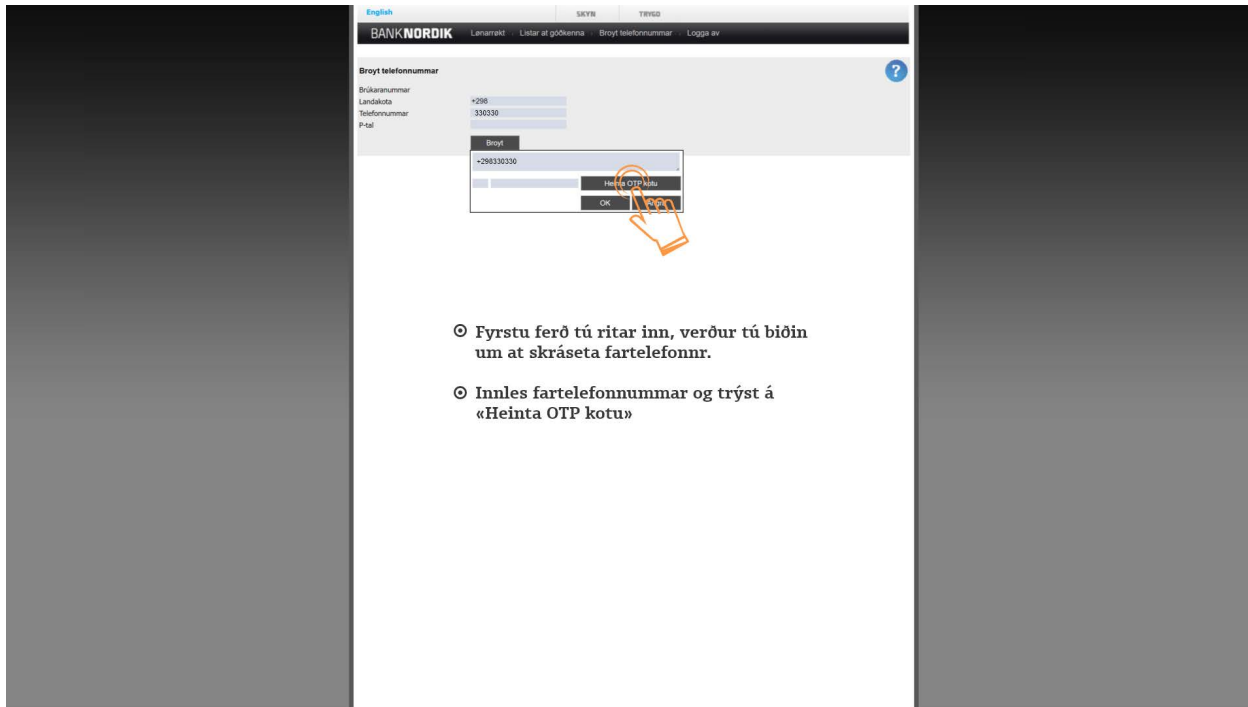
English SKYN TRYGD

BANKNORDIK Lønarrøkt Listar at góðkenna Broyt telefonnummar Logga av

Broyt telefonnummar

?

Brúkaranummar
Landakota +298
Telefonnummar 330330
P-tal

Broyt

+298330330

Heinta OTP kotu

OK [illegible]

⊙ Fyrstu ferð tú ritar inn, verður tú biðin um at skráseta fartelefonnr.

⊙ Innles fartelefonnummar og trýst á «Heinta OTP kotu»